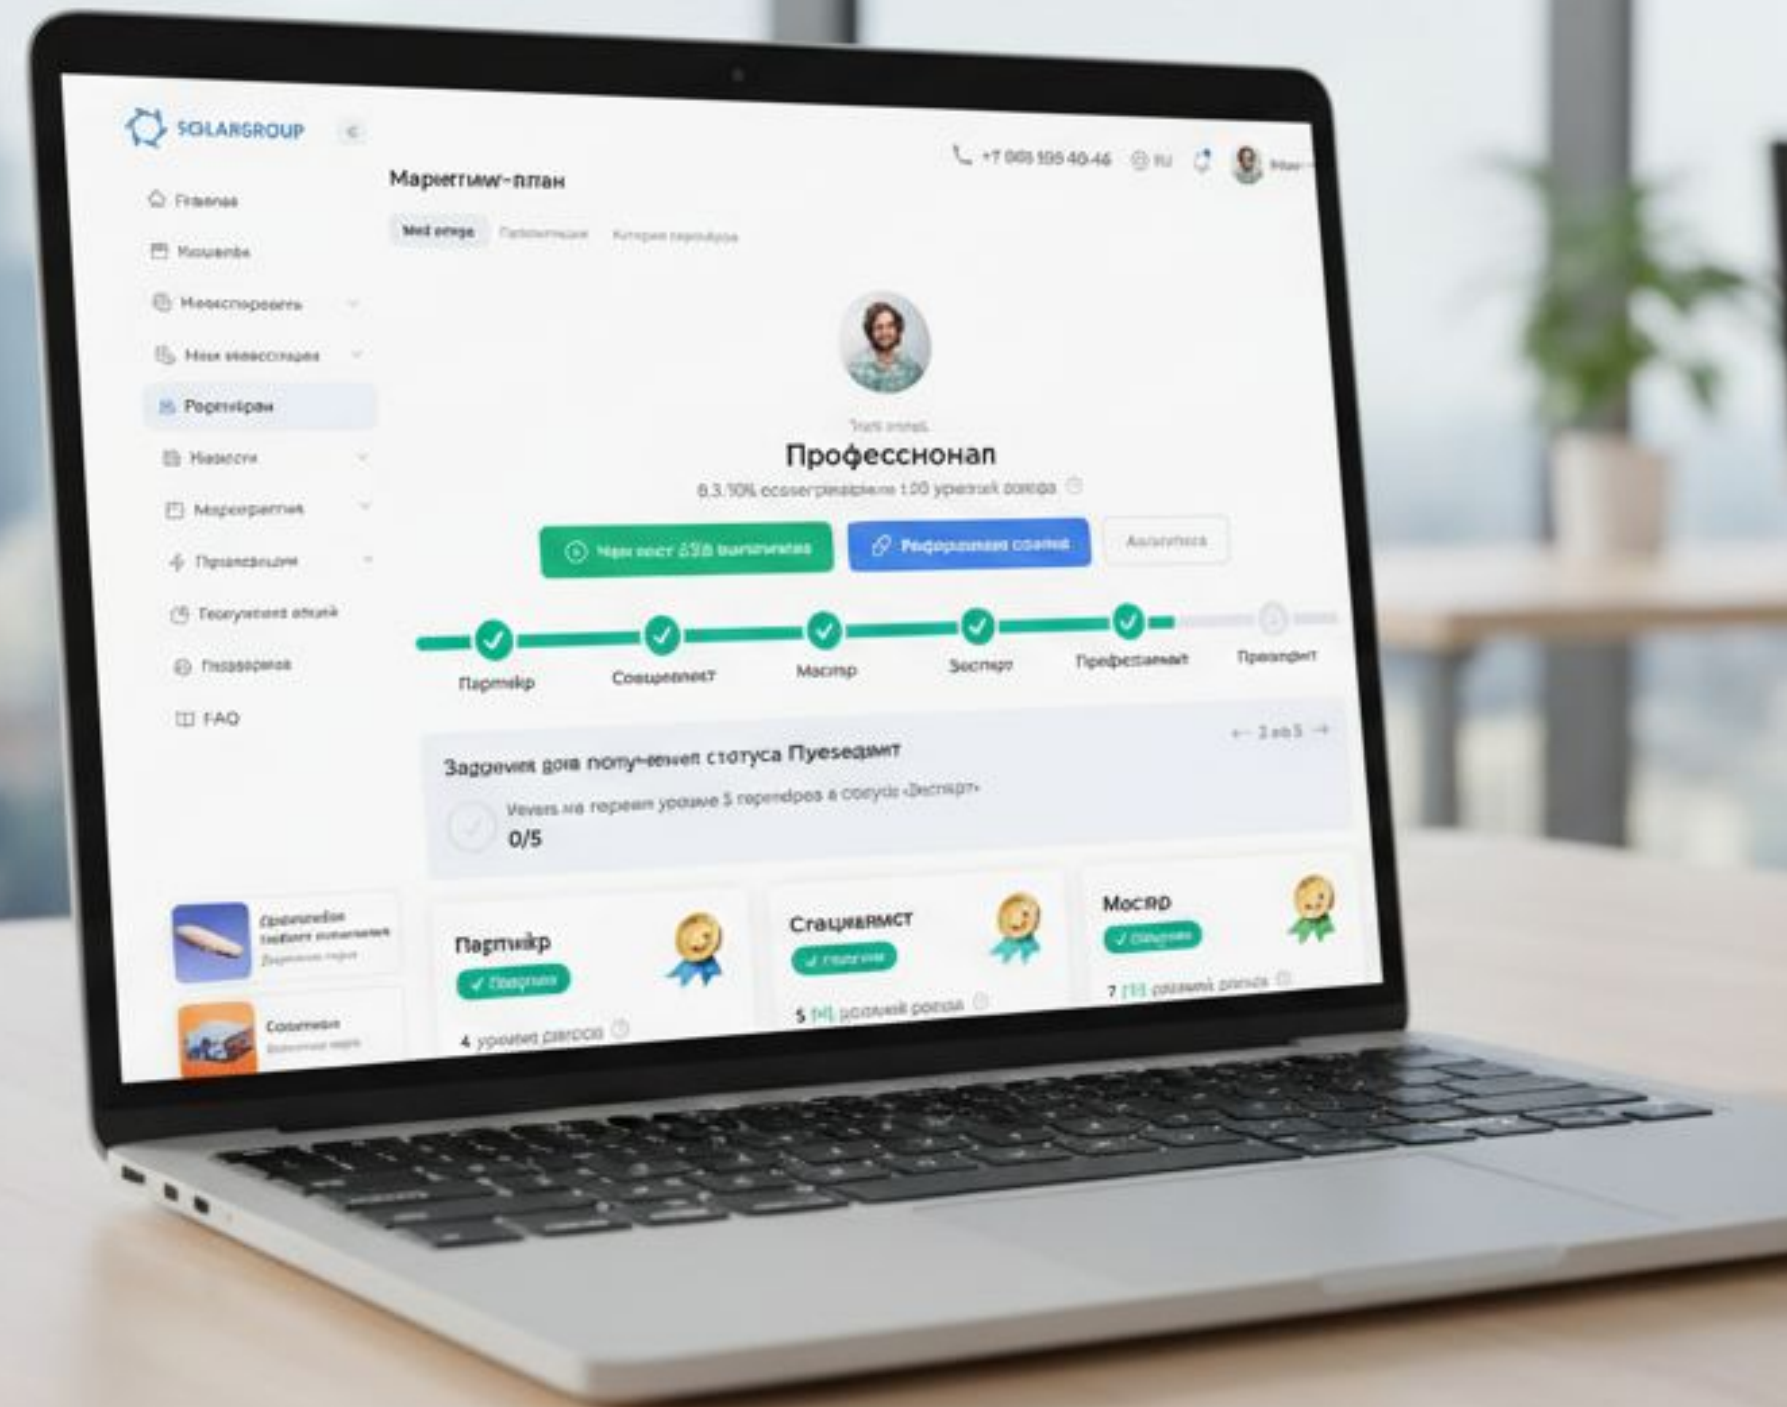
SOLARGROUP

Фпавная
Кошелёк
Инвестировать
Мои инвестиции
Рефералы
Новости
Мероприятия
Промоакции
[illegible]
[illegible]
FAQ

Маркетинг-план

+7 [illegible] RU

Мой этап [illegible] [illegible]

Твой этап
Профессионал
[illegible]

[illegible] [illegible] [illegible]

Партнёр
Специалист
Мастер
Эксперт
Профессионал
Президент

Задания для получения статуса Президент
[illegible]
0/5

← 2 из 5 →

Партнёр
✓ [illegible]
4 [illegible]

Специалист
✓ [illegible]
5 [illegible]

Мастер
✓ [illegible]
7 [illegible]

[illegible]
Солнечные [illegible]